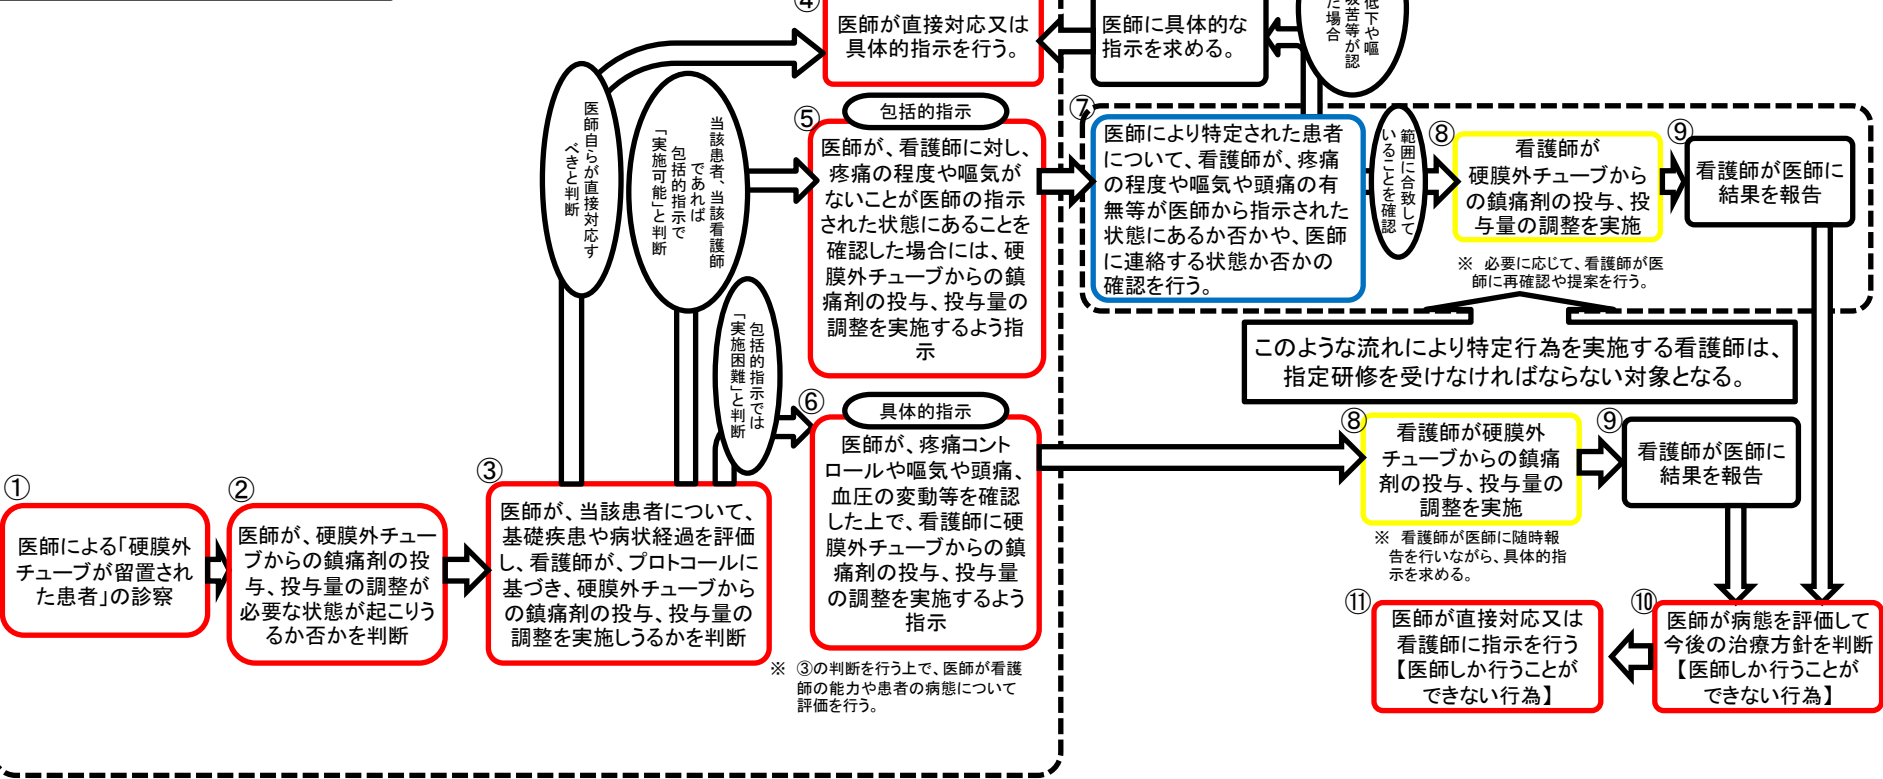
④
医師が直接対応又は具体的指示を行う。

医師に具体的な指示を求める。

低下や嘔気苦等が認た場合

医師自らが直接対応すべきと判断

当該患者、当該看護師であれば包括的指示で「実施可能」と判断

包括的指示では「実施困難」と判断

⑤ 包括的指示
医師が、看護師に対し、疼痛の程度や嘔気がないことが医師の指示された状態にあることを確認した場合には、硬膜外チューブからの鎮痛剤の投与、投与量の調整を実施するよう指示

⑦
医師により特定された患者について、看護師が、疼痛の程度や嘔気や頭痛の有無等が医師から指示された状態にあるか否かや、医師に連絡する状態か否かの確認を行う。

範囲に合致していることを確認

⑧
看護師が硬膜外チューブからの鎮痛剤の投与、投与量の調整を実施

⑨
看護師が医師に結果を報告

※ 必要に応じて、看護師が医師に再確認や提案を行う。

このような流れにより特定行為を実施する看護師は、指定研修を受けなければならない対象となる。

⑥ 具体的指示
医師が、疼痛コントロールや嘔気や頭痛、血圧の変動等を確認した上で、看護師に硬膜外チューブからの鎮痛剤の投与、投与量の調整を実施するよう指示

⑧
看護師が硬膜外チューブからの鎮痛剤の投与、投与量の調整を実施

※ 看護師が医師に随時報告を行いながら、具体的指示を求める。

⑨
看護師が医師に結果を報告

①
医師による「硬膜外チューブが留置された患者」の診察

②
医師が、硬膜外チューブからの鎮痛剤の投与、投与量の調整が必要な状態が起こりうるか否かを判断

③
医師が、当該患者について、基礎疾患や病状経過を評価し、看護師が、プロトコールに基づき、硬膜外チューブからの鎮痛剤の投与、投与量の調整を実施しうるかを判断

※ ③の判断を行う上で、医師が看護師の能力や患者の病態について評価を行う。

⑪
医師が直接対応又は看護師に指示を行う【医師しか行うことができない行為】

⑩
医師が病態を評価して今後の治療方針を判断【医師しか行うことができない行為】